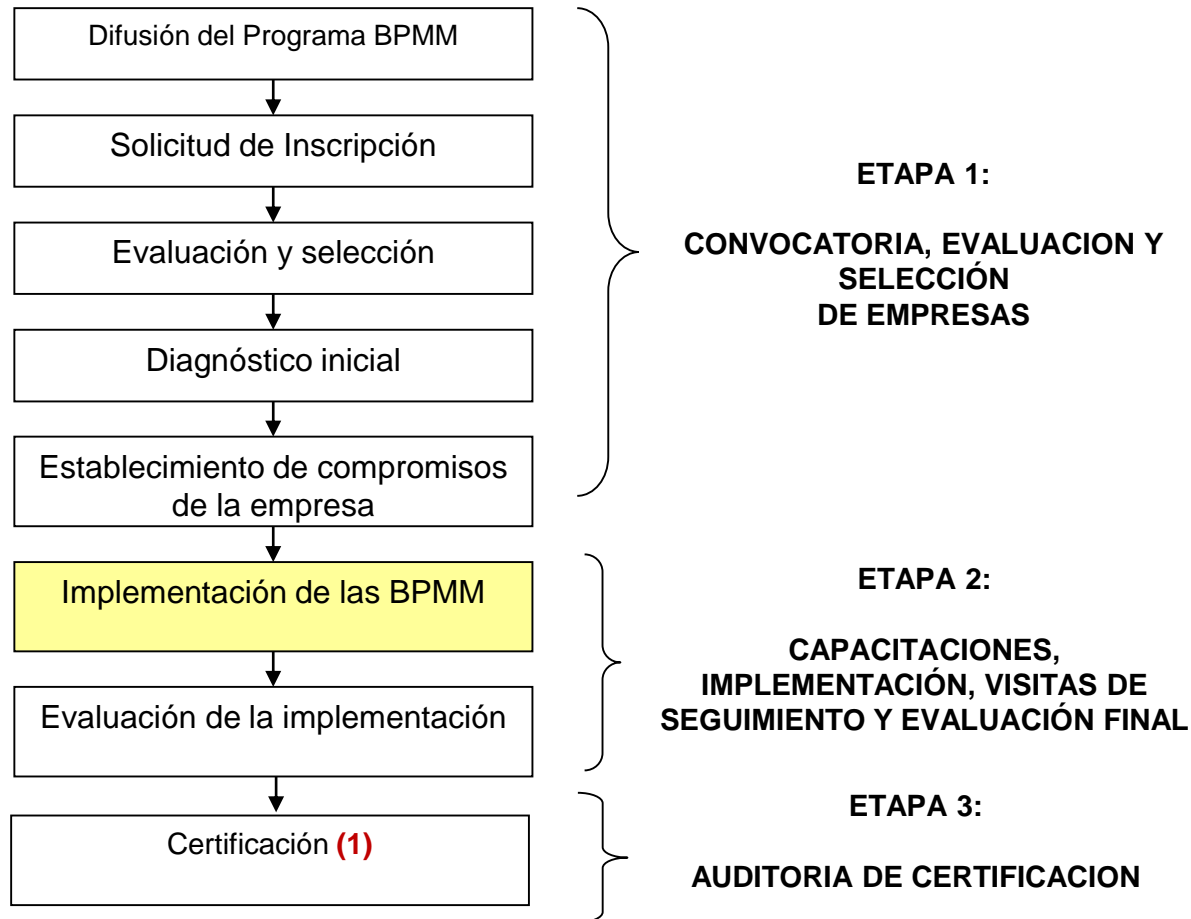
Difusión del Programa BPMM

Solicitud de Inscripción

Evaluación y selección

Diagnóstico inicial

Establecimiento de compromisos de la empresa

ETAPA 1:

CONVOCATORIA, EVALUACION Y SELECCIÓN DE EMPRESAS

Implementación de las BPMM

Evaluación de la implementación

ETAPA 2:

CAPACITACIONES, IMPLEMENTACIÓN, VISITAS DE SEGUIMIENTO Y EVALUACIÓN FINAL

Certificación (1)

ETAPA 3:

AUDITORIA DE CERTIFICACION